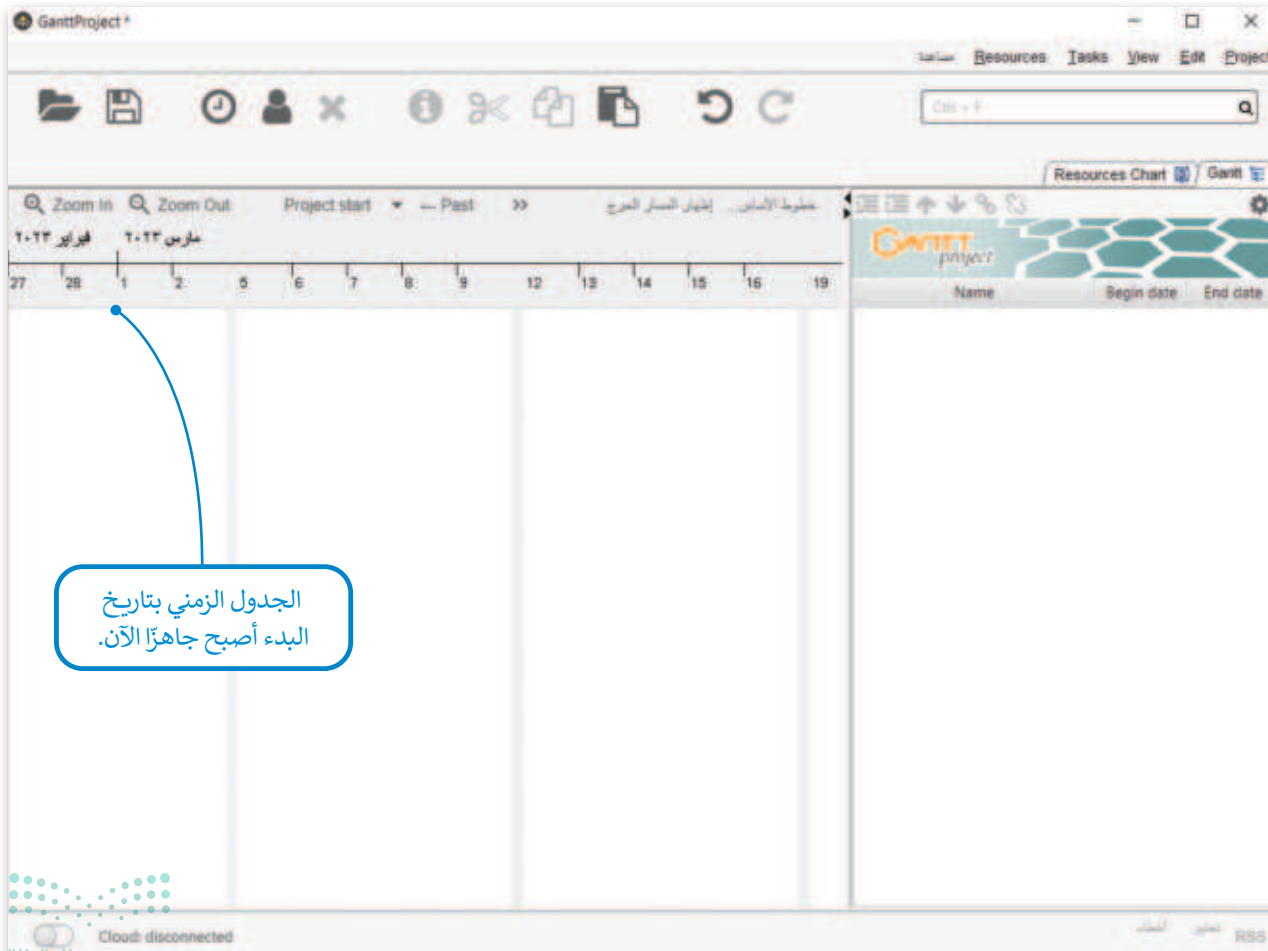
GanttProject *

مساعدة Resources Tasks View Edit Project

Ctrl + F

Resources Chart Gantt

Zoom In Zoom Out Project start ← Past >> خطوط الأساس... إظهار المسار الحرج

فبراير ٢٠٢٣ مارس ٢٠٢٣

27 28 1 2 5 6 7 8 9 12 13 14 15 16 19

GANTT project

Name Begin date End date

الجدول الزمني بتاريخ البدء أصبح جاهزًا الآن.

Cloud: disconnected

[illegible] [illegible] RSS